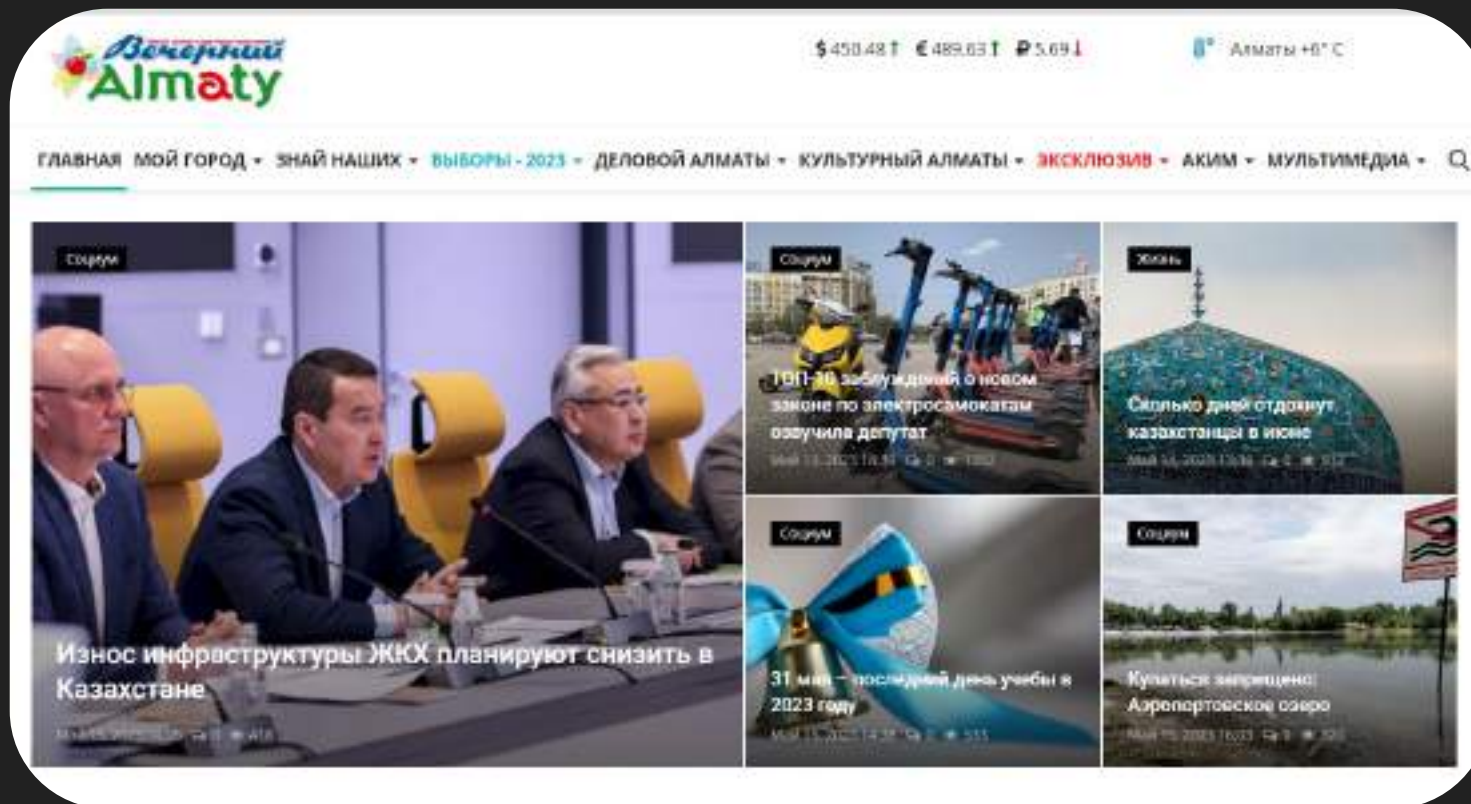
Вечерний Almaty

$450.48↑ €489.63↑ ₽5.69↓

0° Алматы +6° C

ГЛАВНАЯ МОЙ ГОРОД ▾ ЗНАЙ НАШИХ ▾ ВЫБОРЫ - 2023 ▾ ДЕЛОВОЙ АЛМАТЫ ▾ КУЛЬТУРНЫЙ АЛМАТЫ ▾ ЭКСКЛЮЗИВ ▾ АКИМ ▾ МУЛЬТИМЕДИА ▾

Социум

Износ инфраструктуры ЖКХ планируют снизить в Казахстане

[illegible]

Социум

ТОП-10 заблуждений о новом законе по электросамокатам озвучила депутат

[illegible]

Жизнь

Сколько дней отдохнут казахстанцы в июне

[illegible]

Социум

31 мая – последний день учебы в 2023 году

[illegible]

Социум

Купаться запрещено: Аэропортовское озеро

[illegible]